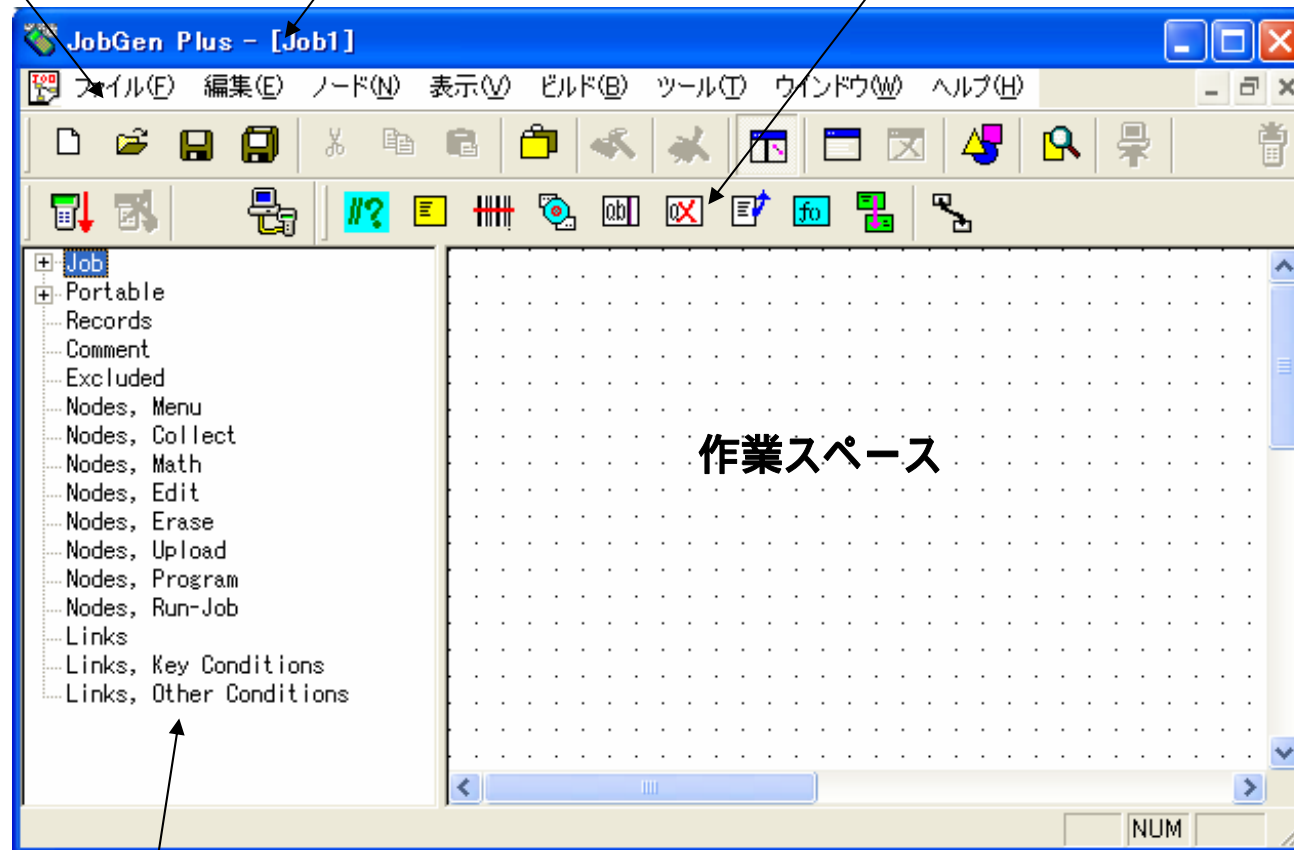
JobGen Plus - [Job1]

ファイル(F) 編集(E) ノード(N) 表示(V) ビルド(B) ツール(T) ウインドウ(W) ヘルプ(H)

Job
Portable
Records
Comment
Excluded
Nodes, Menu
Nodes, Collect
Nodes, Math
Nodes, Edit
Nodes, Erase
Nodes, Upload
Nodes, Program
Nodes, Run-Job
Links
Links, Key Conditions
Links, Other Conditions

作業スペース

NUM